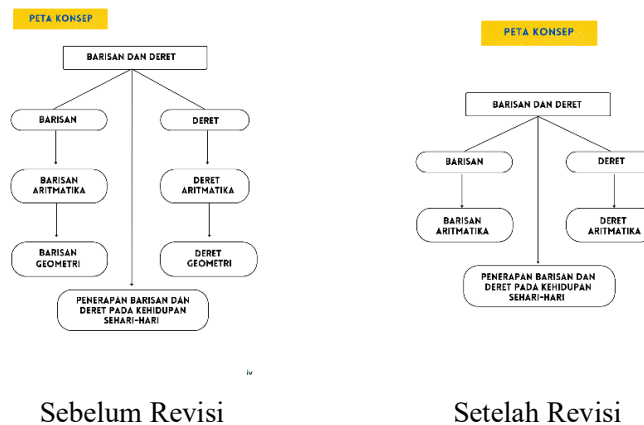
PETA KONSEP

BARISAN DAN DERET

BARISAN

DERET

BARISAN ARITMATIKA

DERET ARITMATIKA

BARISAN GEOMETRI

DERET GEOMETRI

PENERAPAN BARISAN DAN DERET PADA KEHIDUPAN SEHARI-HARI

iv

Sebelum Revisi

PETA KONSEP

BARISAN DAN DERET

BARISAN

DERET

BARISAN ARITMATIKA

DERET ARITMATIKA

PENERAPAN BARISAN DAN DERET PADA KEHIDUPAN SEHARI-HARI

Setelah Revisi